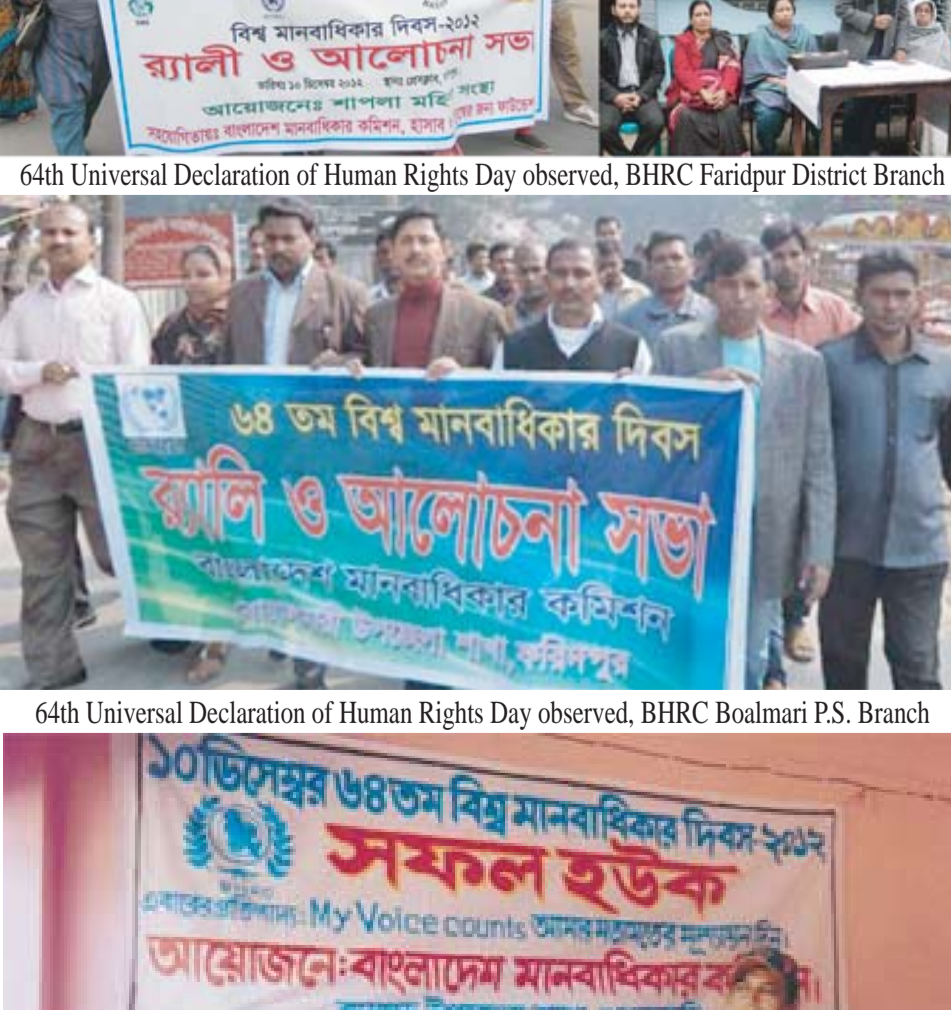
বিশ্ব মানবাধিকার দিবস-২০১২
র‍্যালী ও আলোচনা সভা
তারিখ ১০ ডিসেম্বর ২০১২ স্থান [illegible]
আয়োজনেঃ শাপলা মহি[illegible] সংস্থা
সহযোগিতায়ঃ বাংলাদেশ মানবাধিকার কমিশন, হাসাব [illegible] রোর জন্য ফাউন্ডে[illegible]

64th Universal Declaration of Human Rights Day observed, BHRC Faridpur District Branch

৬৪ তম বিশ্ব মানবাধিকার দিবস
র‍্যালি ও আলোচনা সভা
বাংলাদেশ মানবাধিকার কমিশন
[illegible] উপজেলা শাখা, ফরিদপুর

64th Universal Declaration of Human Rights Day observed, BHRC Boalmari P.S. Branch

১০ডিসেম্বর ৬৪তম বিশ্ব মানবাধিকার দিবস ২০১২
সফল হউক
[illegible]: My Voice counts আমার মতামতের মূল্যায়ন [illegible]
আয়োজনেঃবাংলাদেশ মানবাধিকার ক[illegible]
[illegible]